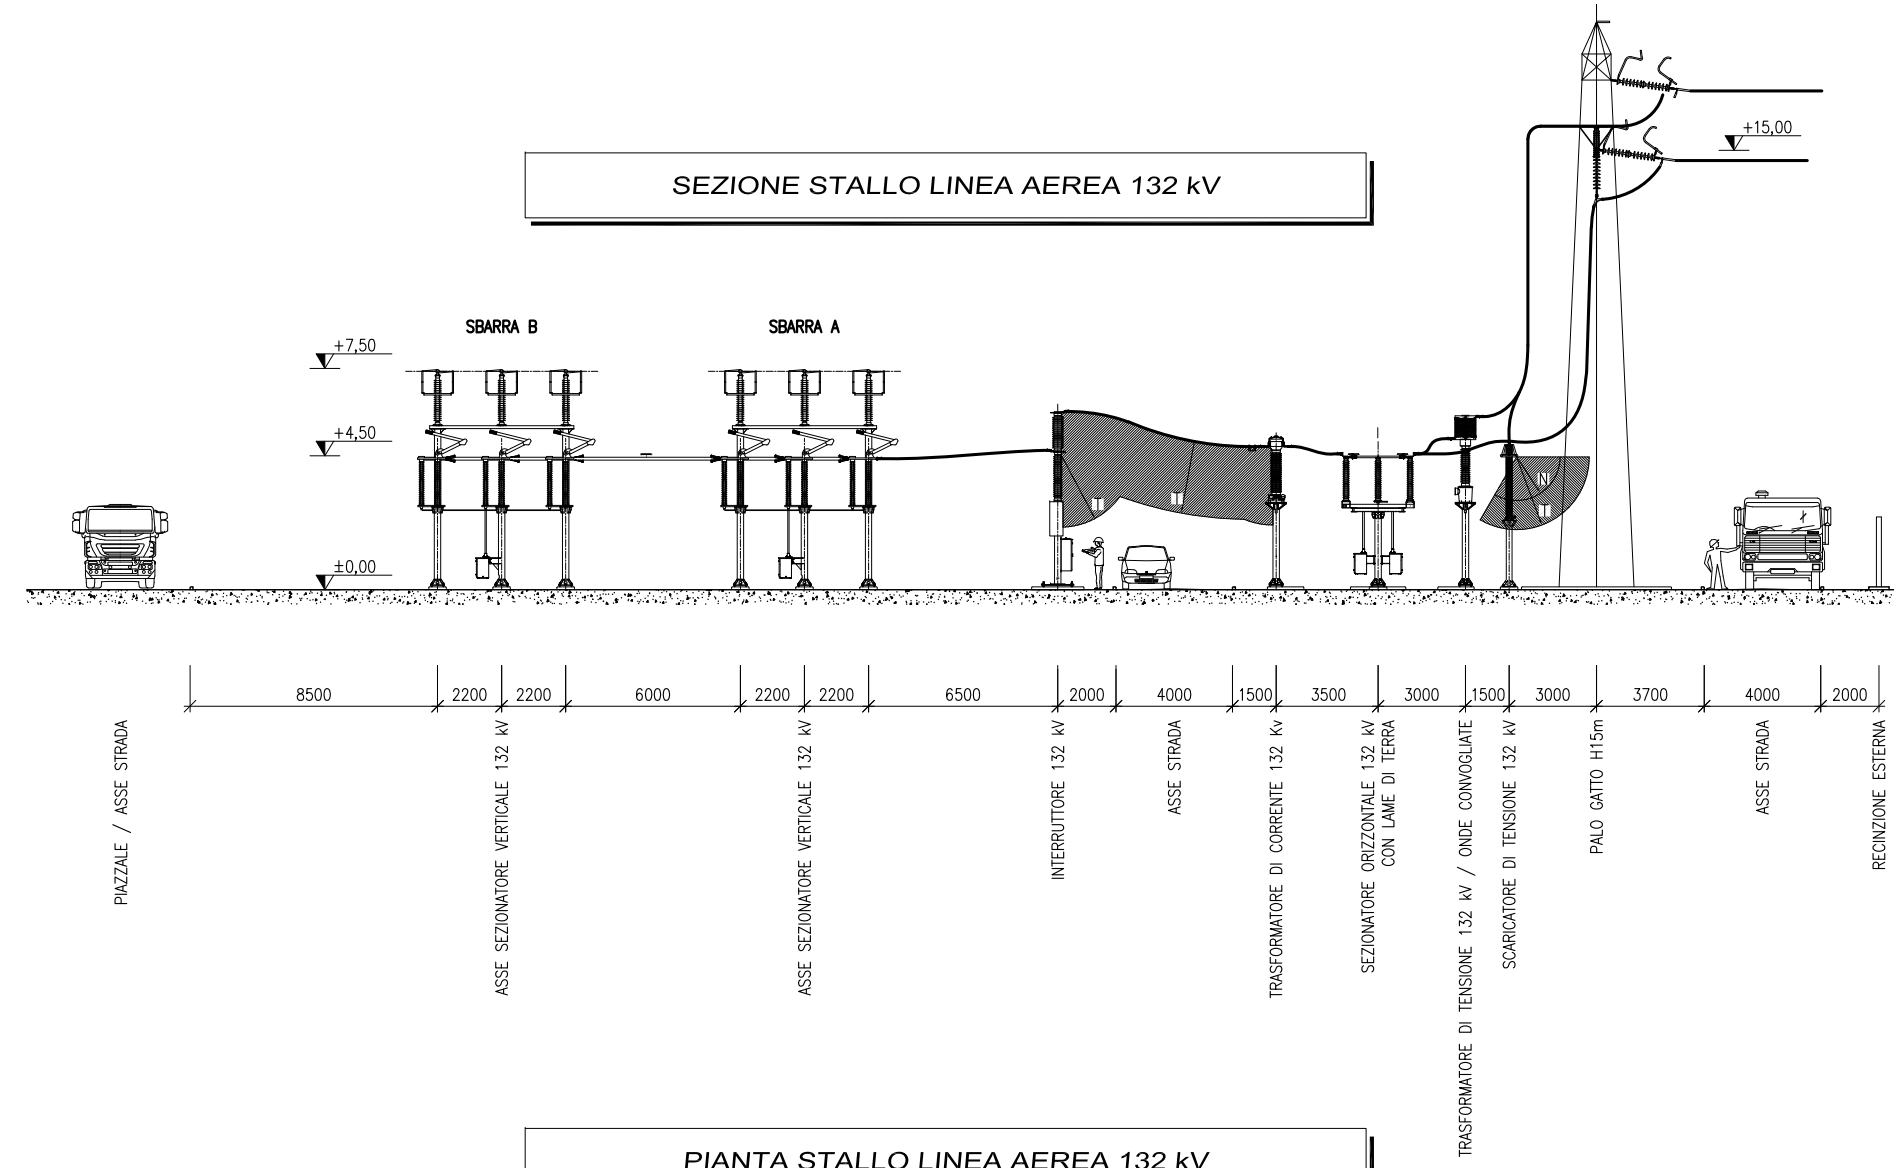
+15,00

SEZIONE STALLO LINEA AEREA 132 kV

SBARRA B

SBARRA A

+7,50

+4,50

±0,00

| 8500 | 2200 | 2200 | 6000 | 2200 | 2200 | 6500 | 2000 | 4000 | 1500 | 3500 | 3000 | 1500 | 3000 | 3700 | 4000 | 2000 |
|---|---|---|---|---|---|---|---|---|---|---|---|---|---|---|---|---|

PIAZZALE / ASSE STRADA

ASSE SEZIONATORE VERTICALE 132 kV

ASSE SEZIONATORE VERTICALE 132 kV

INTERRUTTORE 132 kV

ASSE STRADA

TRASFORMATORE DI CORRENTE 132 Kv

SEZIONATORE ORIZZONTALE 132 kV CON LAME DI TERRA

TRASFORMATORE DI TENSIONE 132 kV / ONDE CONVOGLIATE

SCARICATORE DI TENSIONE 132 kV

PALO GATTO H15m

ASSE STRADA

RECINZIONE ESTERNA

PIANTA STALLO LINEA AEREA 132 kV